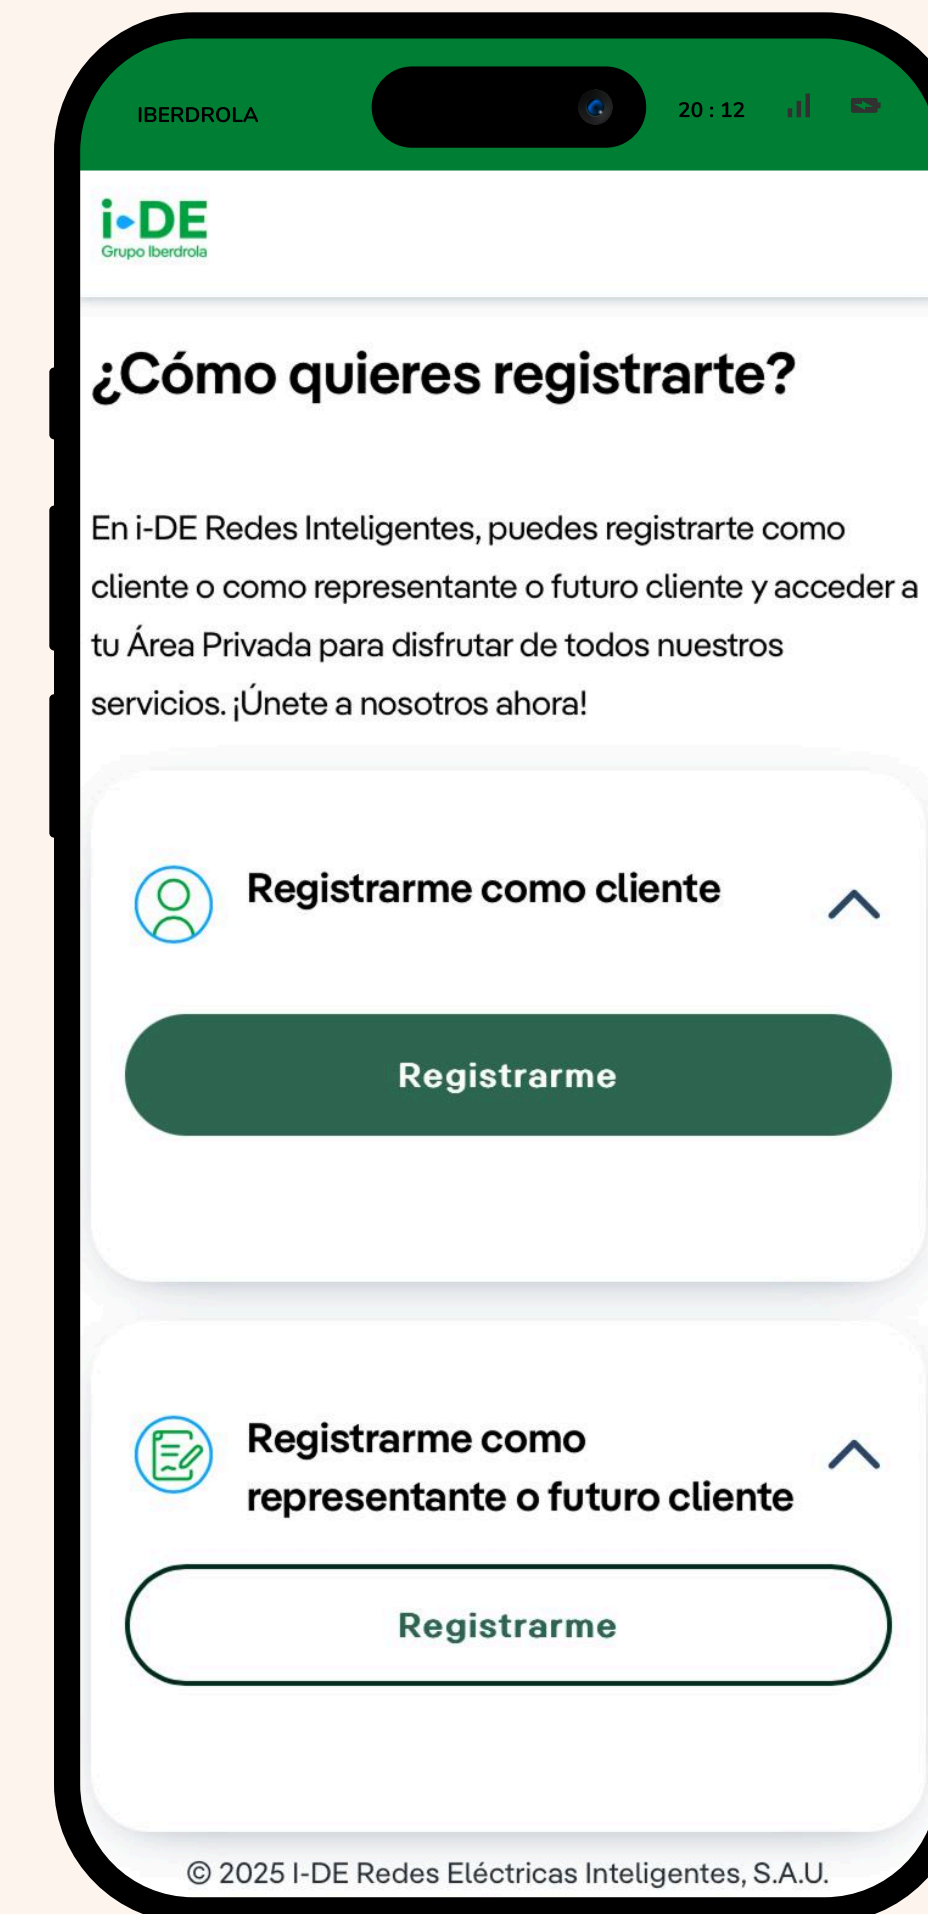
IBERDROLA

20 : 12

i-DE
Grupo Iberdrola

¿Cómo quieres registrarte?

En i-DE Redes Inteligentes, puedes registrarte como cliente o como representante o futuro cliente y acceder a tu Área Privada para disfrutar de todos nuestros servicios. ¡Únete a nosotros ahora!

Registrarme como cliente

Registrarme

Registrarme como representante o futuro cliente

Registrarme

© 2025 I-DE Redes Eléctricas Inteligentes, S.A.U.